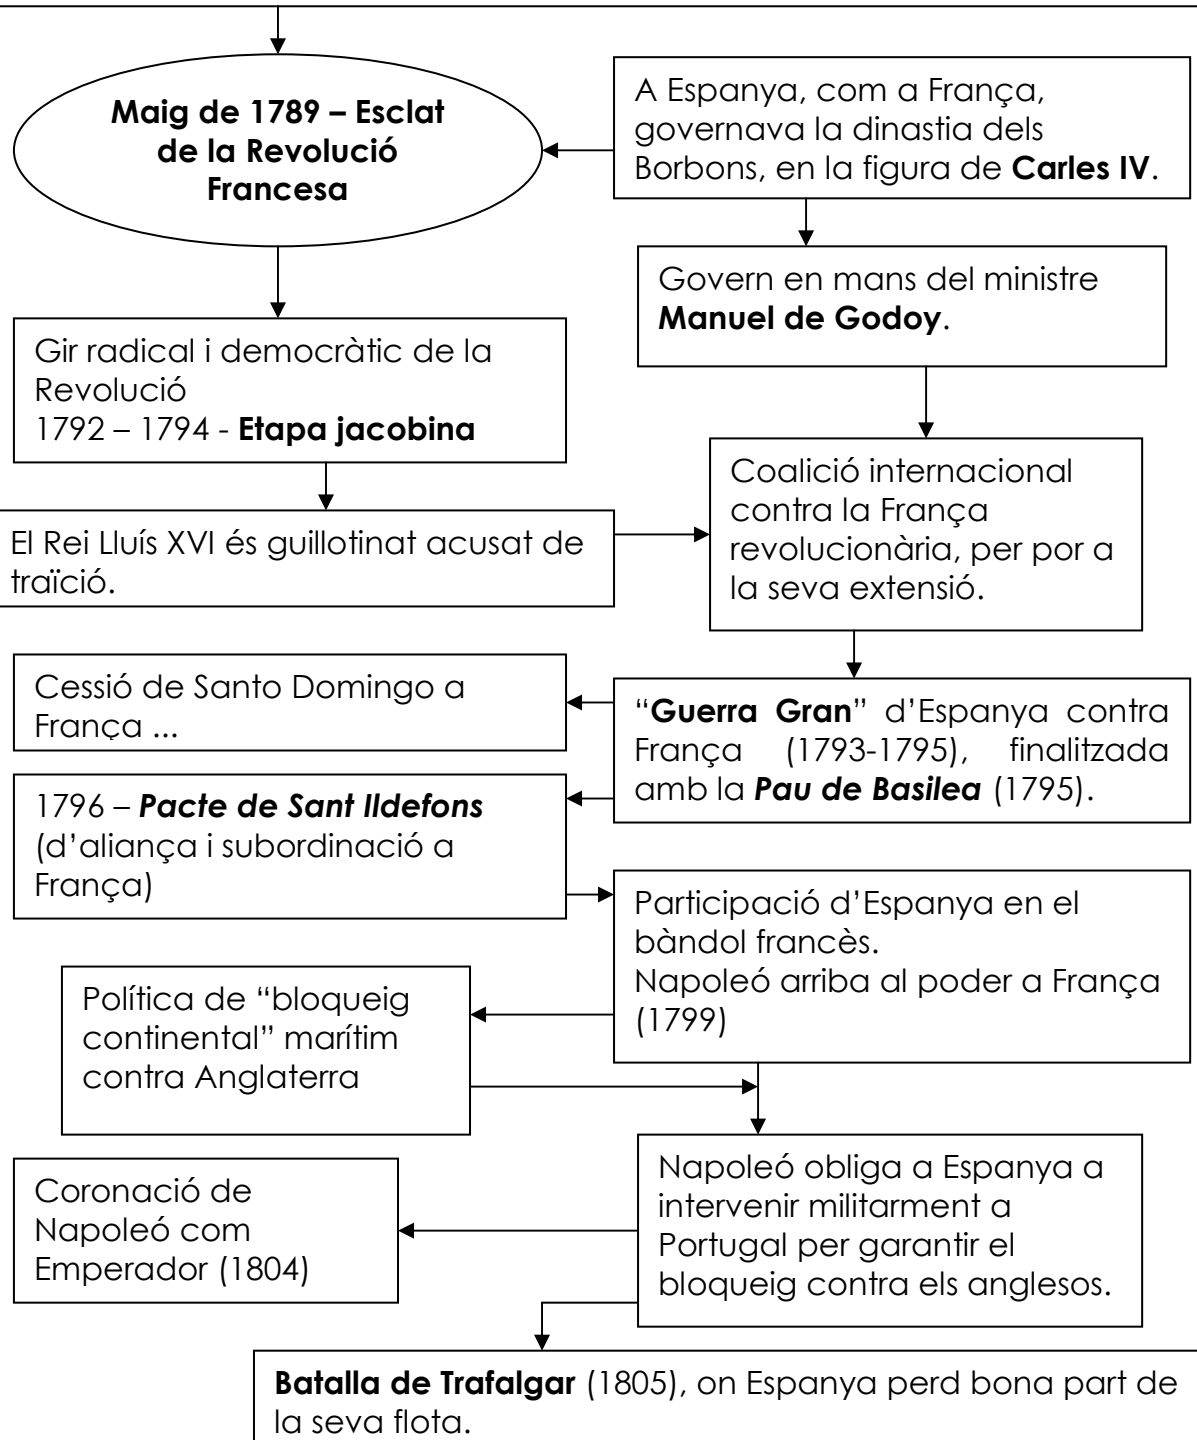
Maig de 1789 – Esclat de la Revolució Francesa

A Espanya, com a França, governava la dinastia dels Borbons, en la figura de Carles IV.

Govern en mans del ministre Manuel de Godoy.

Gir radical i democràtic de la Revolució
1792 – 1794 - Etapa jacobina

El Rei Lluís XVI és guillotinat acusat de traïció.

Coalició internacional contra la França revolucionària, per por a la seva extensió.

Cessió de Santo Domingo a França ...

"Guerra Gran" d'Espanya contra França (1793-1795), finalitzada amb la Pau de Basilea (1795).

1796 – Pacte de Sant Ildefons (d'aliança i subordinació a França)

Participació d'Espanya en el bàndol francès.
Napoleó arriba al poder a França (1799)

Política de "bloqueig continental" marítim contra Anglaterra

Coronació de Napoleó com Emperador (1804)

Napoleó obliga a Espanya a intervenir militarment a Portugal per garantir el bloqueig contra els anglesos.

Batalla de Trafalgar (1805), on Espanya perd bona part de la seva flota.